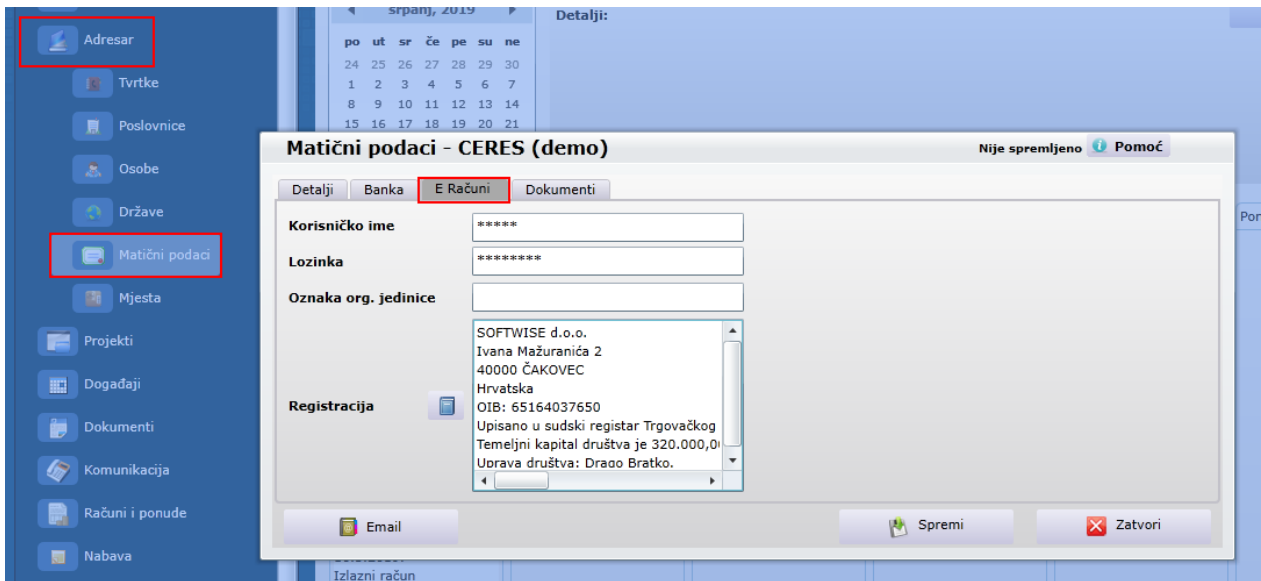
Adresar
Tvrtke
Poslovnice
Osobe
Države
Matični podaci
Mjesta
Projekti
Događaji
Dokumenti
Komunikacija
Računi i ponude
Nabava

srpanj, 2019

| po | ut | sr | če | pe | su | ne |
|---|---|---|---|---|---|---|
| 24 | 25 | 26 | 27 | 28 | 29 | 30 |
| 1 | 2 | 3 | 4 | 5 | 6 | 7 |
| 8 | 9 | 10 | 11 | 12 | 13 | 14 |
| 15 | 16 | 17 | 18 | 19 | 20 | 21 |

Detalji:

Por

Matični podaci - CERES (demo)
Nije spremljeno Pomoć

Detalji Banka E Računi Dokumenti

Korisničko ime *****
Lozinka ********
Oznaka org. jedinice
Registracija
SOFTWISE d.o.o.
Ivana Mažuranića 2
40000 ČAKOVEC
Hrvatska
OIB: 65164037650
Upisano u sudski registar Trgovačkog
Temeljni kapital društva je 320.000,0
Uprava društva: Drago Bratko.

Email
Spremi
Zatvori

Izlazni račun